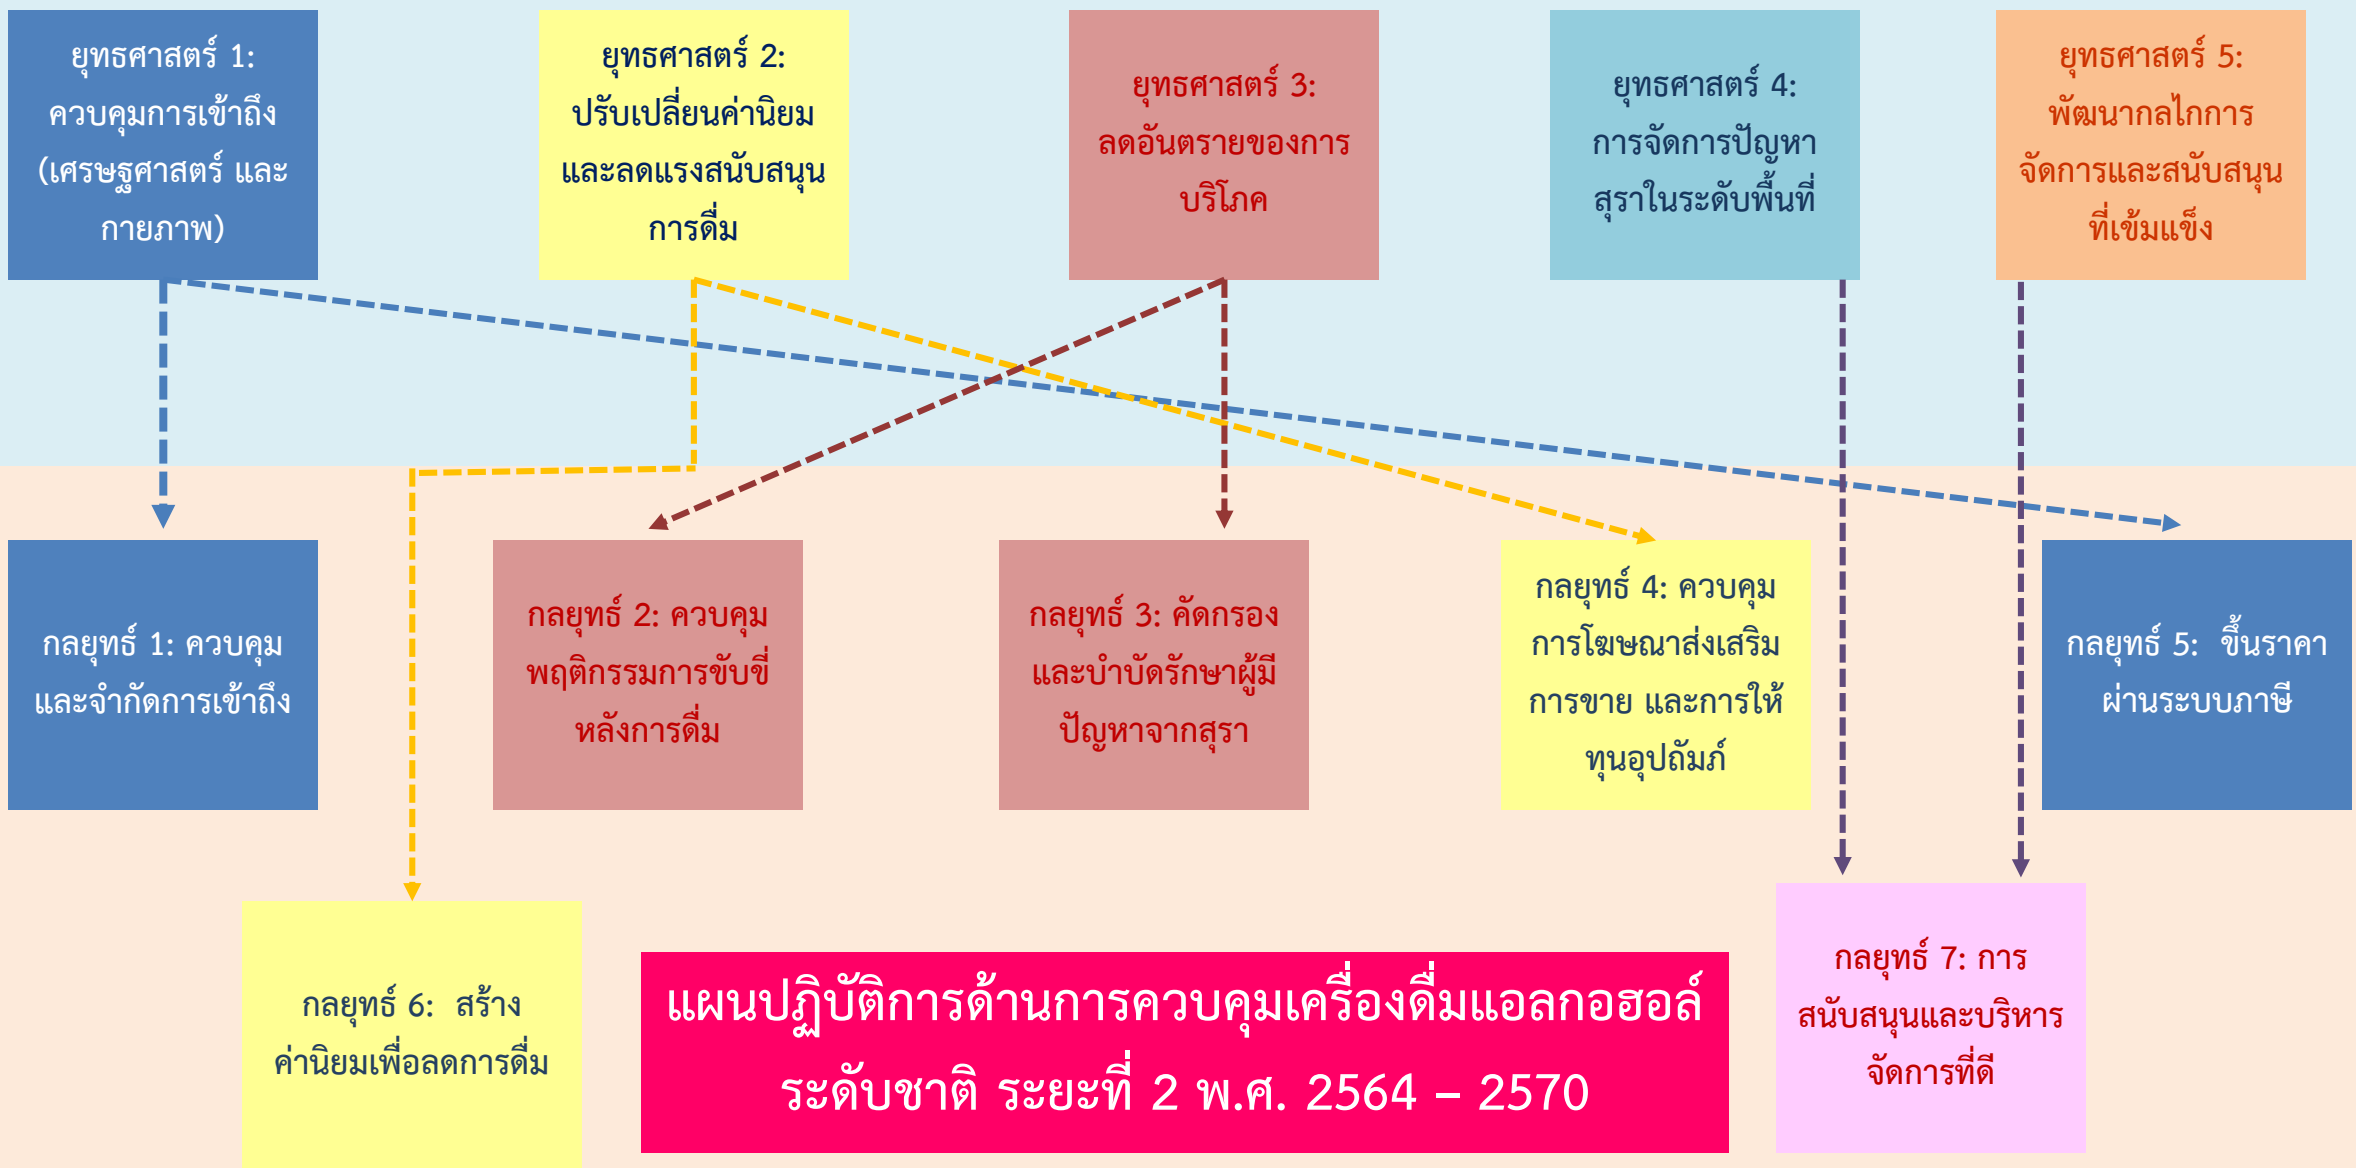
ยุทธศาสตร์ 1: ควบคุมการเข้าถึง (เศรษฐศาสตร์ และกายภาพ)

ยุทธศาสตร์ 2: ปรับเปลี่ยนค่านิยมและลดแรงสนับสนุนการดื่ม

ยุทธศาสตร์ 3: ลดอันตรายของการบริโภค

ยุทธศาสตร์ 4: การจัดการปัญหาสุราในระดับพื้นที่

ยุทธศาสตร์ 5: พัฒนากลไกการจัดการและสนับสนุนที่เข้มแข็ง

กลยุทธ์ 1: ควบคุมและจำกัดการเข้าถึง

กลยุทธ์ 2: ควบคุมพฤติกรรมการขับขี่หลังการดื่ม

กลยุทธ์ 3: คัดกรองและบำบัดรักษาผู้มีปัญหาจากสุรา

กลยุทธ์ 4: ควบคุมการโฆษณาส่งเสริมการขาย และการให้ทุนอุปถัมภ์

กลยุทธ์ 5: ขึ้นราคาผ่านระบบภาษี

กลยุทธ์ 6: สร้างค่านิยมเพื่อลดการดื่ม

แผนปฏิบัติการด้านการควบคุมเครื่องดื่มแอลกอฮอล์ระดับชาติ ระยะที่ 2 พ.ศ. 2564 – 2570

กลยุทธ์ 7: การสนับสนุนและบริหารจัดการที่ดี